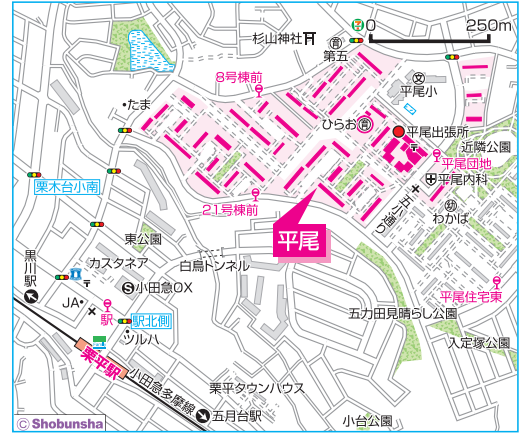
0
250m
杉山神社
第五
平尾小
8号棟前
・たま
ひらお
平尾出張所
近隣公園
平尾団地
平尾内科
栗木台小南
21号棟前
五力田通り
わかば
平尾
東公園
黒川駅
カスタネア
白鳥トンネル
小田急OX
JA
駅
駅北側
ツルハ
平尾住宅東
五力田見晴らし公園
入定塚公園
栗平駅
小田急多摩線
栗平タウンハウス
五月台駅
小台公園
© Shobunsha